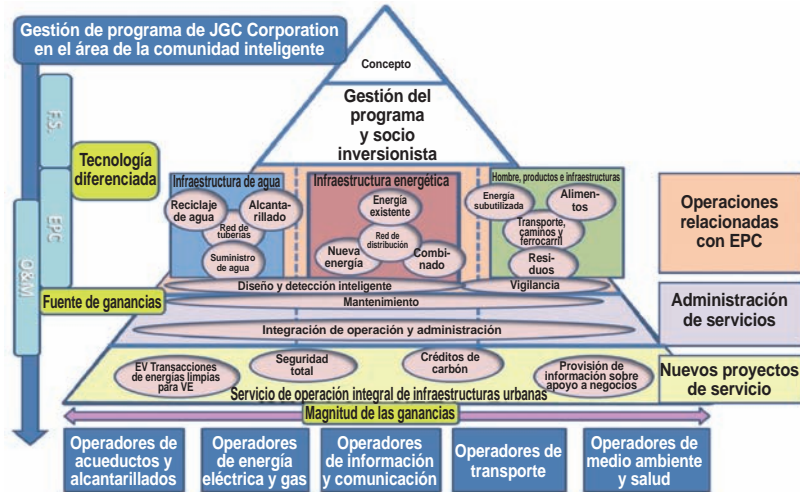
Gestión de programa de JGC Corporation en el área de la comunidad inteligente

F.S.

EPC

O&M

Tecnología diferenciada

Concepto

Gestión del programa y socio inversionista

Infraestructura de agua

Reciclaje de agua

Alcantarillado

Red de tuberías

Suministro de agua

Infraestructura energética

Energía existente

Red de distribución

Nueva energía

Combinado

Hombre, productos e infraestructuras

Energía subutilizada

Alimentos

Transporte, caminos y ferrocarril

Residuos

Operaciones relacionadas con EPC

Fuente de ganancias

Diseño y detección inteligente

Vigilancia

Mantenimiento

Administración de servicios

Integración de operación y administración

EV Transacciones de energías limpias para VE

Seguridad total

Créditos de carbón

Provisión de información sobre apoyo a negocios

Nuevos proyectos de servicio

Servicio de operación integral de infraestructuras urbanas

Magnitud de las ganancias

Operadores de acueductos y alcantarillados

Operadores de energía eléctrica y gas

Operadores de información y comunicación

Operadores de transporte

Operadores de medio ambiente y salud